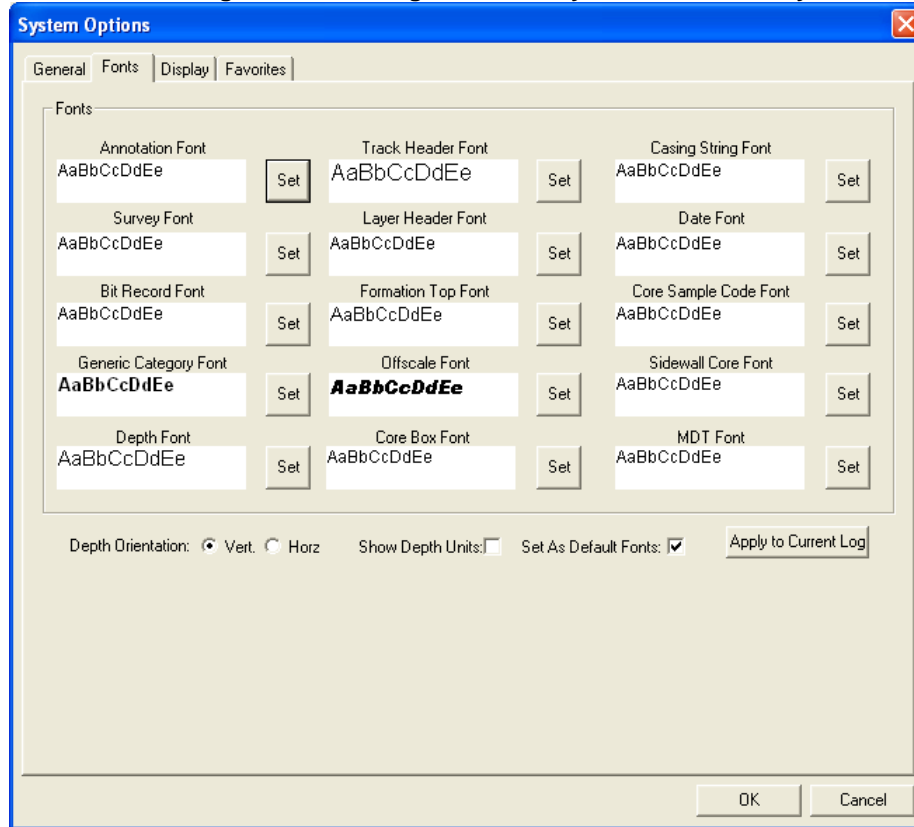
System Options

General | Fonts | Display | Favorites

Fonts

Annotation Font
AaBbCcDdEe
Set

Track Header Font
AaBbCcDdEe
Set

Casing String Font
AaBbCcDdEe
Set

Survey Font
AaBbCcDdEe
Set

Layer Header Font
AaBbCcDdEe
Set

Date Font
AaBbCcDdEe
Set

Bit Record Font
AaBbCcDdEe
Set

Formation Top Font
AaBbCcDdEe
Set

Core Sample Code Font
AaBbCcDdEe
Set

Generic Category Font
AaBbCcDdEe
Set

Offscale Font
AaBbCcDdEe
Set

Sidewall Core Font
AaBbCcDdEe
Set

Depth Font
AaBbCcDdEe
Set

Core Box Font
AaBbCcDdEe
Set

MDT Font
AaBbCcDdEe
Set

Depth Orientation: Vert. Horz

Show Depth Units:

Set As Default Fonts:

Apply to Current Log

OK

Cancel